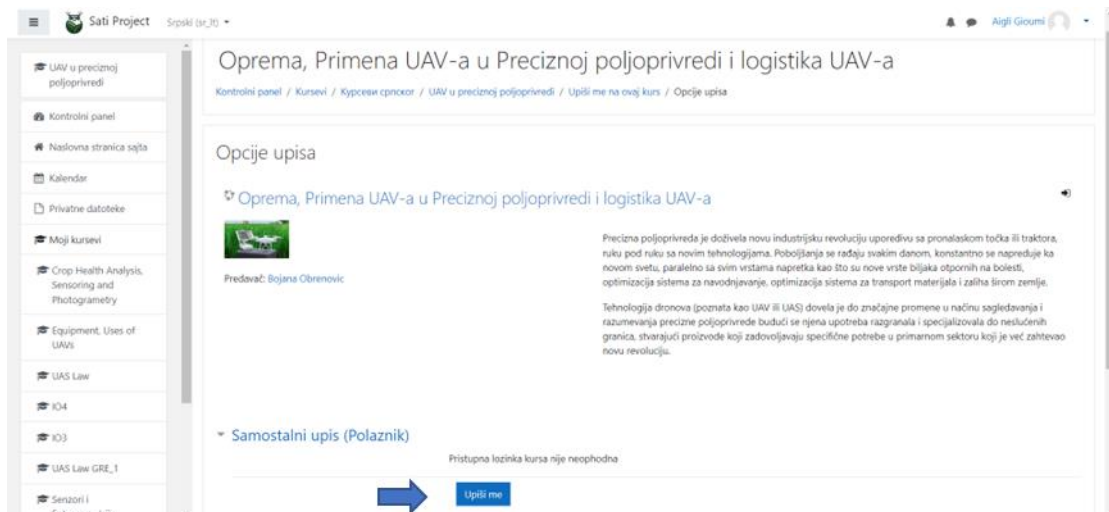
Sati Project Srpski (sr_lt)

Aigli Gioumi

UAV u preciznoj poljoprivredi

Kontrolni panel

Naslovna stranica sajta

Kalendar

Privatne datoteke

Moji kursevi

Crop Health Analysis, Sensoring and Photogrametry

Equipment, Uses of UAVs

UAS Law

IO4

IO3

UAS Law GRE_1

Senzori i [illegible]

Oprema, Primena UAV-a u Preciznoj poljoprivredi i logistika UAV-a

Kontrolni panel / Kursevi / Курсеви српског / UAV u preciznoj poljoprivredi / Upiši me na ovaj kurs / Opcije upisa

Opcije upisa

Oprema, Primena UAV-a u Preciznoj poljoprivredi i logistika UAV-a

Predavač: Bojana Obrenovic

Precizna poljoprivreda je doživela novu industrijsku revoluciju uporedivu sa pronalaskom točka ili traktora, ruku pod ruku sa novim tehnologijama. Poboljšanja se rađaju svakim danom, konstantno se napreduje ka novom svetu, paralelno sa svim vrstama napretka kao što su nove vrste biljaka otpornih na bolesti, optimizacija sistema za navodnjavanje, optimizacija sistema za transport materijala i zaliha širom zemlje.

Tehnologija dronova (poznata kao UAV ili UAS) dovela je do značajne promene u načinu sagledavanja i razumevanja precizne poljoprivrede budući se njena upotreba granala i specijalizovala do neslućenih granica, stvarajući proizvode koji zadovoljavaju specifične potrebe u primarnom sektoru koji je već zahtevao novu revoluciju.

Samostalni upis (Polaznik)

Pristupna lozinka kursa nije neophodna

Upiši me